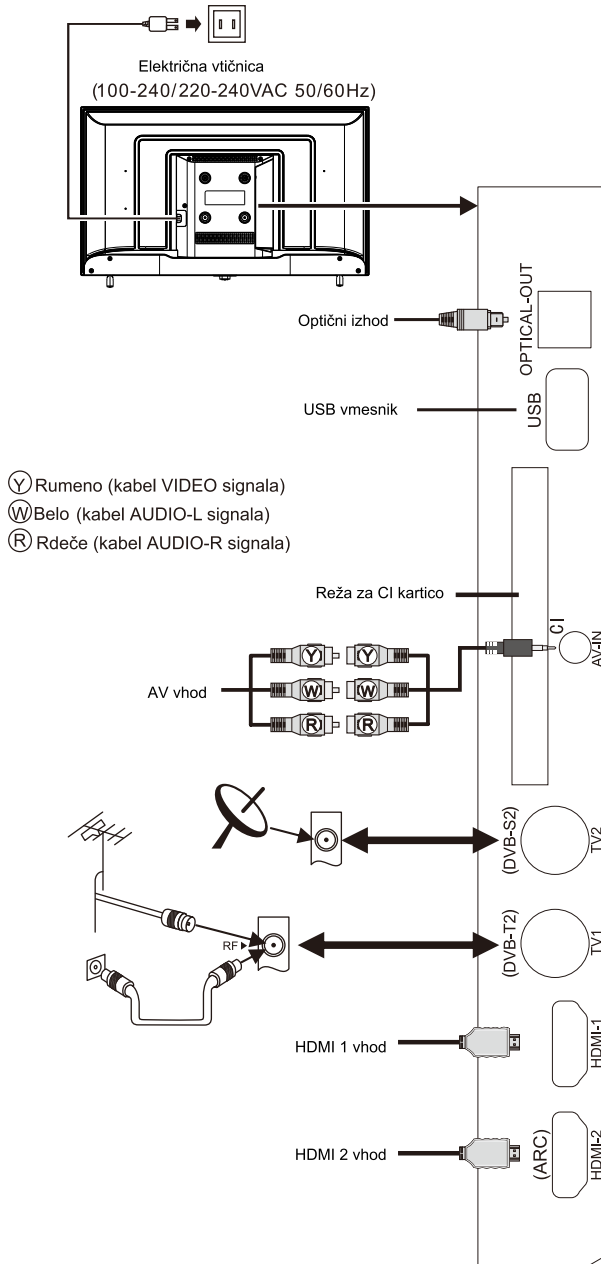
Električna vtičnica
(100-240/220-240VAC 50/60Hz)

Optični izhod

OPTICAL-OUT

USB vmesnik

USB

Ⓨ Rumeno (kabel VIDEO signala)
Ⓦ Belo (kabel AUDIO-L signala)
Ⓡ Rdeče (kabel AUDIO-R signala)

Reža za CI kartico

CI

AV vhod

Y Y
W W
R R

AV-IN

(DVB-S2) TV2

RF

(DVB-T2) TV1

HDMI 1 vhod

HDMI-1

HDMI 2 vhod

(ARC) HDMI-2